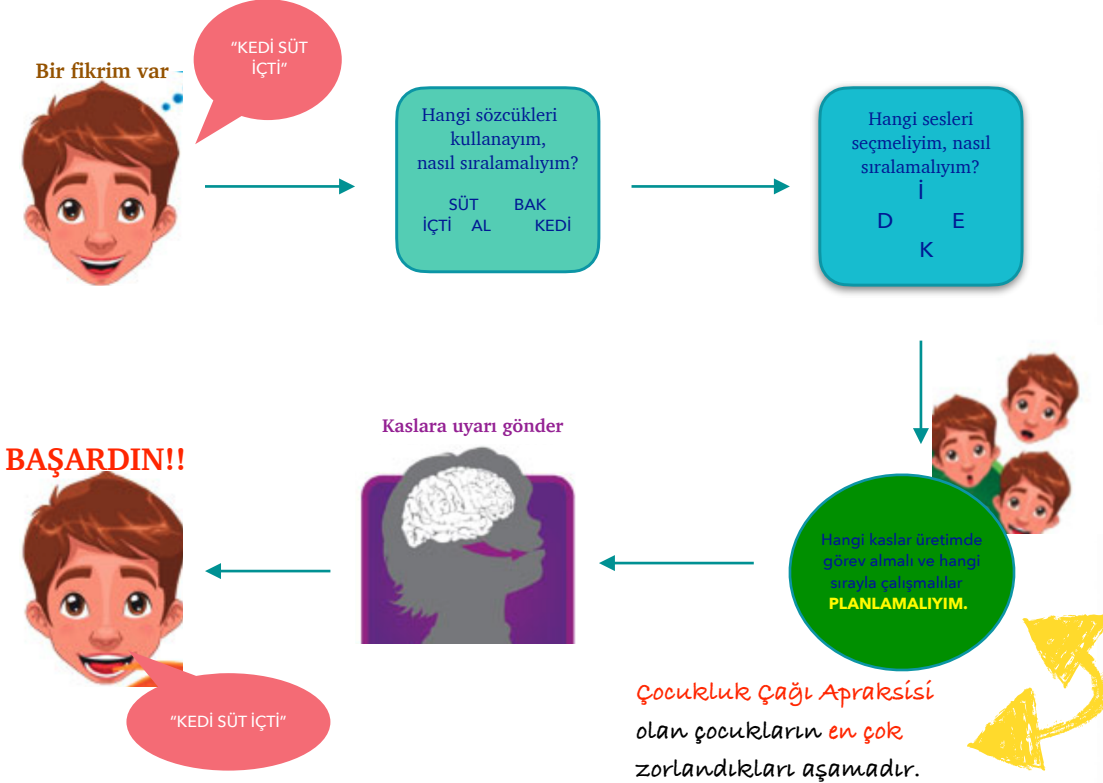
Bir fikrim var

"KEDİ SÜT İÇTİ"

Hangi sözcükleri kullanayım, nasıl sıralamalıyım?

SÜT BAK
İÇTİ AL KEDİ

Hangi sesleri seçmeliyim, nasıl sıralamalıyım?

İ
D E
K

Hangi kaslar üretimde görev almalı ve hangi sırayla çalışmalılar PLANLAMALIYIM.

Kaslara uyarı gönder

BAŞARDIN!!

"KEDİ SÜT İÇTİ"

Çocukluk Çağı Apraksisi olan çocukların en çok zorlandıkları aşamadır.